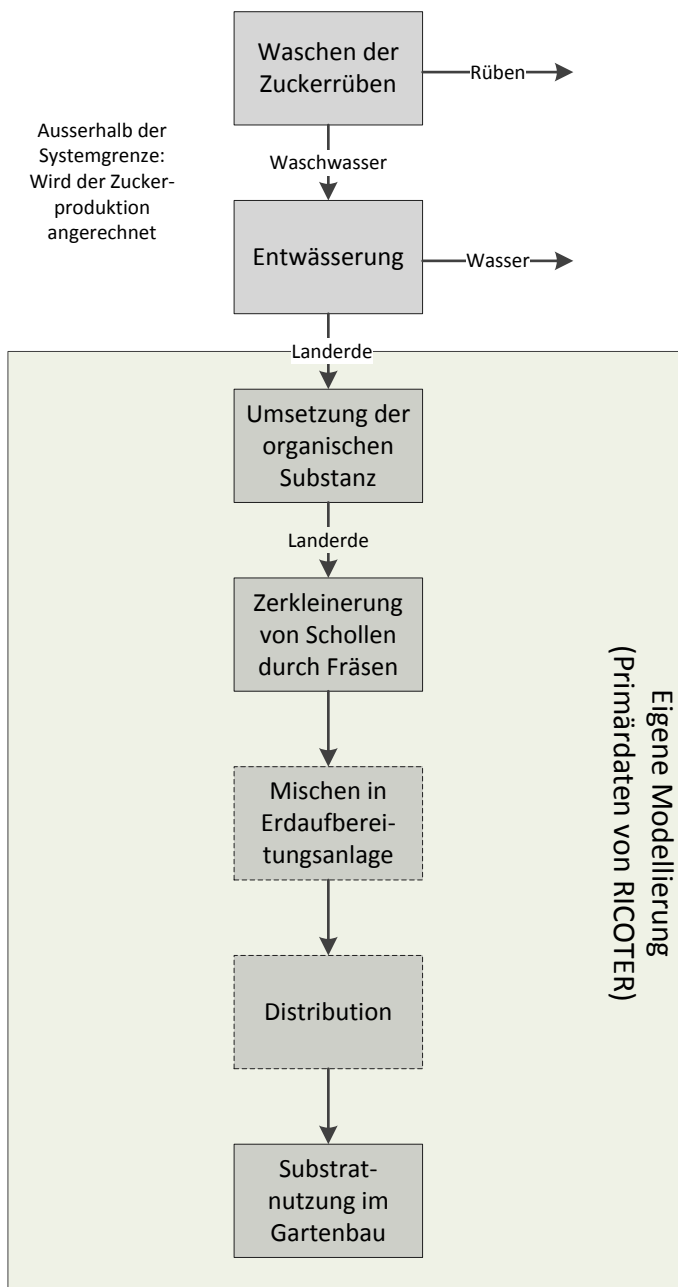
Waschen der Zuckerrüben

Rüben

Ausserhalb der Systemgrenze: Wird der Zuckerproduktion angerechnet

Waschwasser

Entwässerung

Wasser

Landerde

Umsetzung der organischen Substanz

Landerde

Zerkleinerung von Schollen durch Fräsen

Mischen in Erdaufbereitungsanlage

Distribution

Substratnutzung im Gartenbau

Eigene Modellierung (Primärdaten von RICOTER)